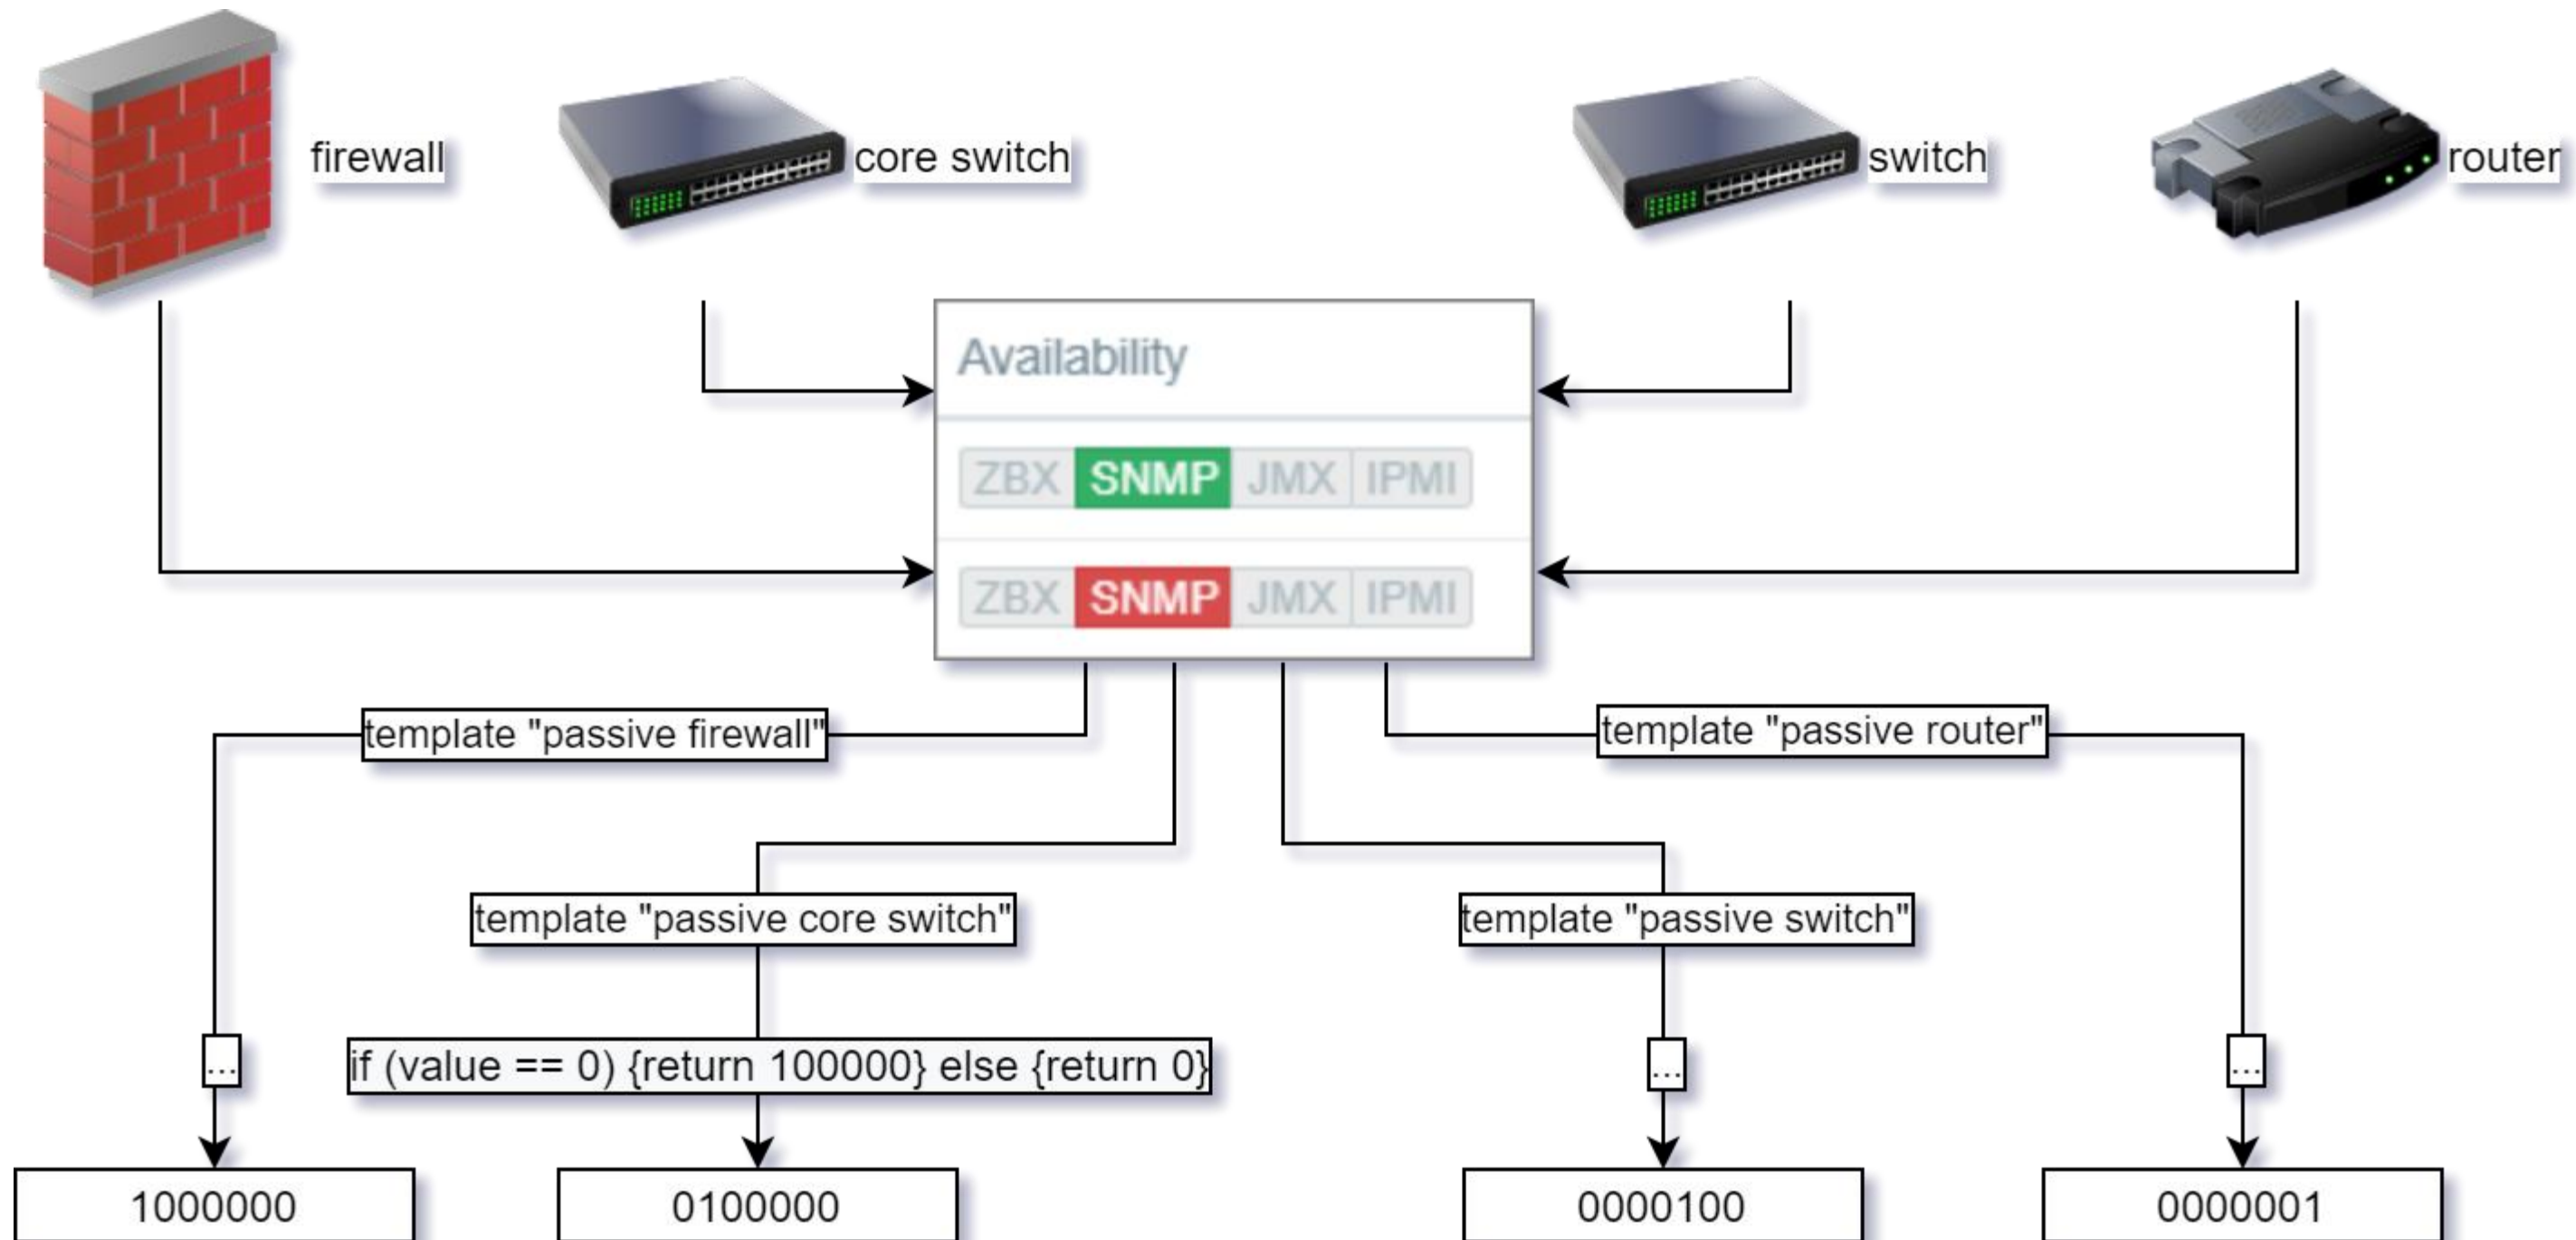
firewall

core switch

switch

router

Availability

ZBX SNMP JMX IPMI

ZBX SNMP JMX IPMI

template "passive firewall"

template "passive router"

template "passive core switch"

template "passive switch"

...

if (value == 0) {return 100000} else {return 0}

...

...

1000000

0100000

0000100

0000001